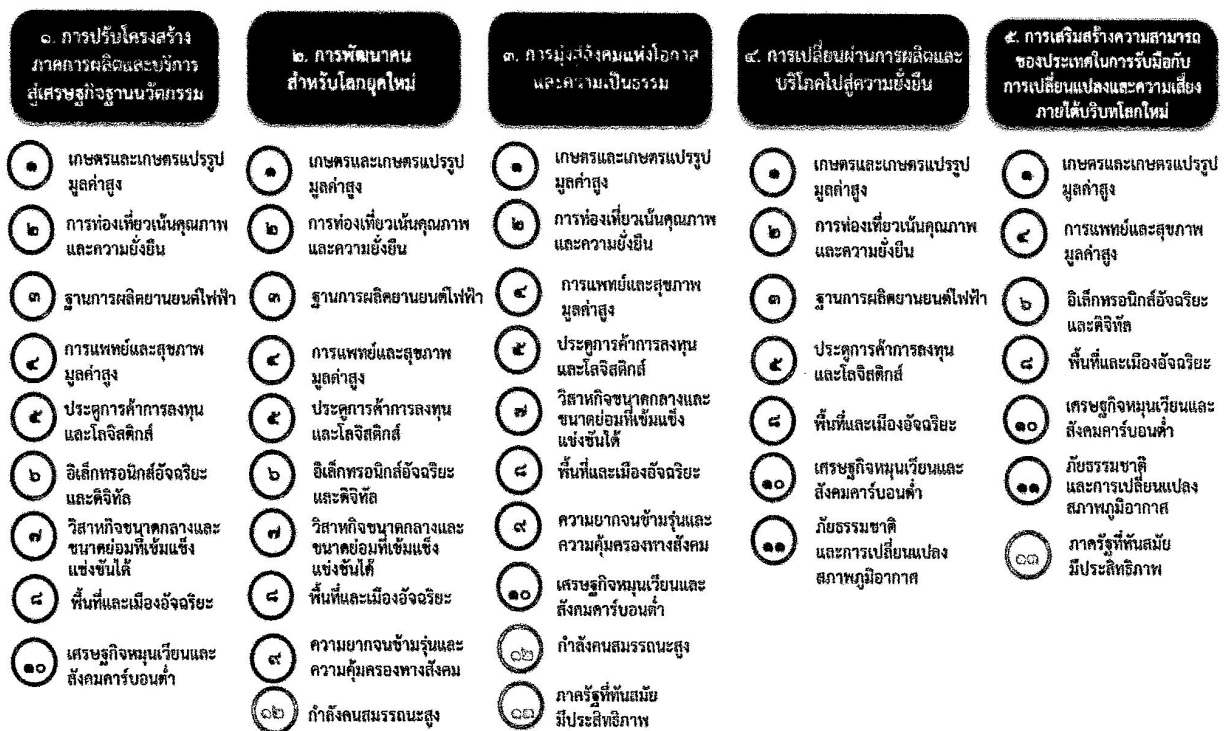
๑. การปรับโครงสร้างภาคการผลิตและบริการสู่เศรษฐกิจฐานนวัตกรรม

๑ เกษตรและเกษตรแปรรูปมูลค่าสูง

๒ การท่องเที่ยวเน้นคุณภาพและความยั่งยืน

๓ ฐานการผลิตยานยนต์ไฟฟ้า

๔ การแพทย์และสุขภาพมูลค่าสูง

๕ ประตูการค้าการลงทุนและโลจิสติกส์

๖ อิเล็กทรอนิกส์อัจฉริยะและดิจิทัล

๗ วิสาหกิจขนาดกลางและขนาดย่อมที่เข้มแข็งแข่งขันได้

๘ พื้นที่และเมืองอัจฉริยะ

๑๐ เศรษฐกิจหมุนเวียนและสังคมคาร์บอนต่ำ

๒. การพัฒนาคนสำหรับโลกยุคใหม่

๑ เกษตรและเกษตรแปรรูปมูลค่าสูง

๒ การท่องเที่ยวเน้นคุณภาพและความยั่งยืน

๓ ฐานการผลิตยานยนต์ไฟฟ้า

๔ การแพทย์และสุขภาพมูลค่าสูง

๕ ประตูการค้าการลงทุนและโลจิสติกส์

๖ อิเล็กทรอนิกส์อัจฉริยะและดิจิทัล

๗ วิสาหกิจขนาดกลางและขนาดย่อมที่เข้มแข็งแข่งขันได้

๘ พื้นที่และเมืองอัจฉริยะ

๙ ความยากจนข้ามรุ่นและความคุ้มครองทางสังคม

๑๒ กำลังคนสมรรถนะสูง

๓. การมุ่งสู่สังคมแห่งโอกาสและความเป็นธรรม

๑ เกษตรและเกษตรแปรรูปมูลค่าสูง

๒ การท่องเที่ยวเน้นคุณภาพและความยั่งยืน

๔ การแพทย์และสุขภาพมูลค่าสูง

๕ ประตูการค้าการลงทุนและโลจิสติกส์

๗ วิสาหกิจขนาดกลางและขนาดย่อมที่เข้มแข็งแข่งขันได้

๘ พื้นที่และเมืองอัจฉริยะ

๙ ความยากจนข้ามรุ่นและความคุ้มครองทางสังคม

๑๐ เศรษฐกิจหมุนเวียนและสังคมคาร์บอนต่ำ

๑๒ กำลังคนสมรรถนะสูง

๑๓ ภาครัฐที่ทันสมัยมีประสิทธิภาพ

๔. การเปลี่ยนผ่านการผลิตและบริโภคไปสู่ความยั่งยืน

๑ เกษตรและเกษตรแปรรูปมูลค่าสูง

๒ การท่องเที่ยวเน้นคุณภาพและความยั่งยืน

๓ ฐานการผลิตยานยนต์ไฟฟ้า

๕ ประตูการค้าการลงทุนและโลจิสติกส์

๘ พื้นที่และเมืองอัจฉริยะ

๑๐ เศรษฐกิจหมุนเวียนและสังคมคาร์บอนต่ำ

๑๑ ภัยธรรมชาติและการเปลี่ยนแปลงสภาพภูมิอากาศ

๕. การเสริมสร้างความสามารถของประเทศในการรับมือกับการเปลี่ยนแปลงและความเสี่ยงภายใต้บริบทโลกใหม่

๑ เกษตรและเกษตรแปรรูปมูลค่าสูง

๔ การแพทย์และสุขภาพมูลค่าสูง

๖ อิเล็กทรอนิกส์อัจฉริยะและดิจิทัล

๘ พื้นที่และเมืองอัจฉริยะ

๑๐ เศรษฐกิจหมุนเวียนและสังคมคาร์บอนต่ำ

๑๑ ภัยธรรมชาติและการเปลี่ยนแปลงสภาพภูมิอากาศ

๑๓ ภาครัฐที่ทันสมัยมีประสิทธิภาพ